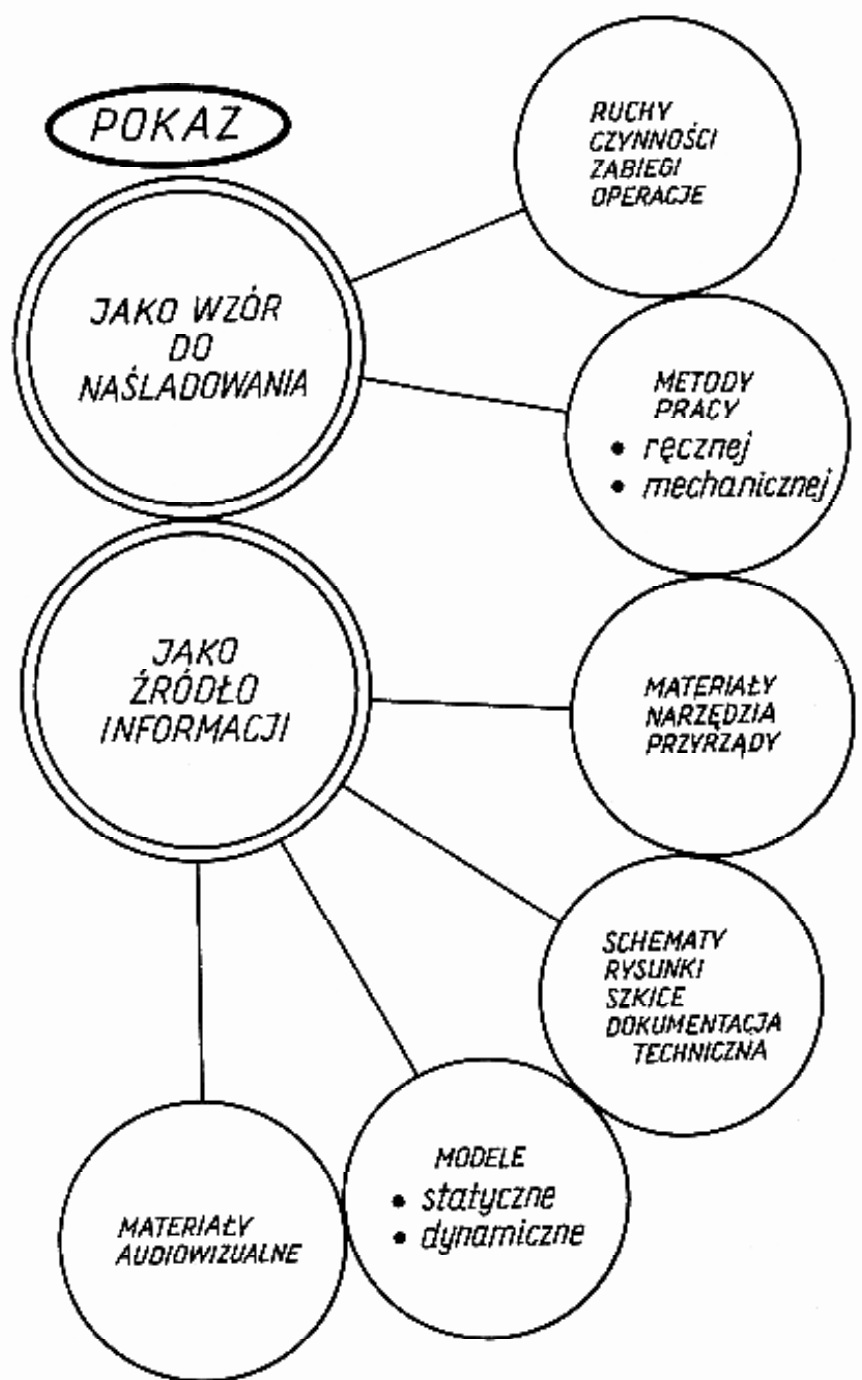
POKAZ

RUCHY
CZYNNOŚCI
ZABIEGI
OPERACJE

JAKO WZÓR
DO
NAŚLADOWANIA

METODY
PRACY
• ręcznej
• mechanicznej

JAKO
ŹRÓDŁO
INFORMACJI

MATERIAŁY
NARZĘDZIA
PRZYRZĄDY

SCHEMATY
RYSUNKI
SZKICE
DOKUMENTACJA
TECHNICZNA

MODELE
• statyczne
• dynamiczne

MATERIAŁY
AUDIOWIZUALNE